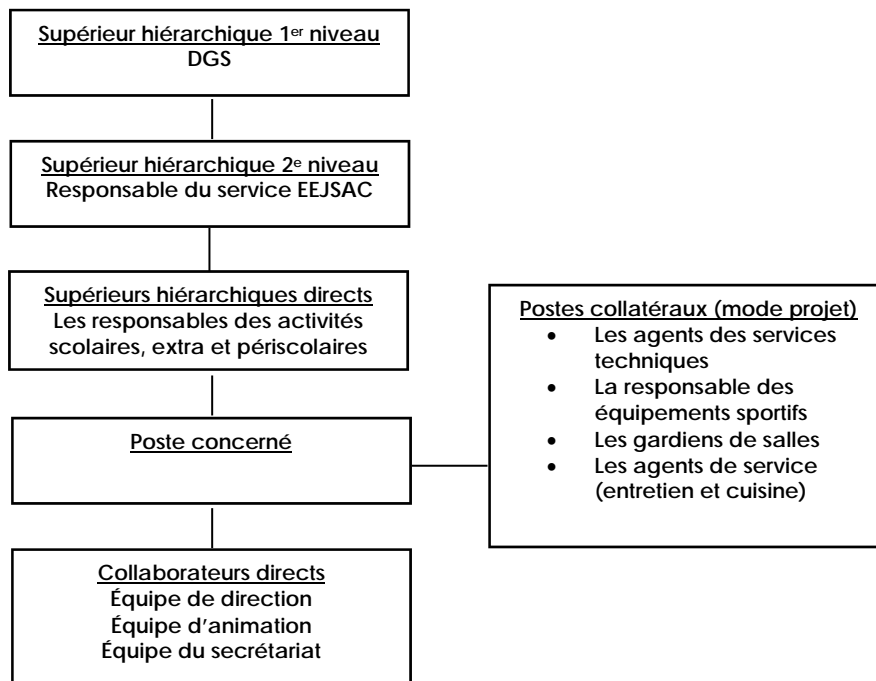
Supérieur hiérarchique 1$^{er}$ niveau
DGS

Supérieur hiérarchique 2$^{e}$ niveau
Responsable du service EEJSAC

Supérieurs hiérarchiques directs
Les responsables des activités scolaires, extra et périscolaires

Postes collatéraux (mode projet)
- Les agents des services techniques
- La responsable des équipements sportifs
- Les gardiens de salles
- Les agents de service (entretien et cuisine)

Poste concerné

Collaborateurs directs
Équipe de direction
Équipe d'animation
Équipe du secrétariat